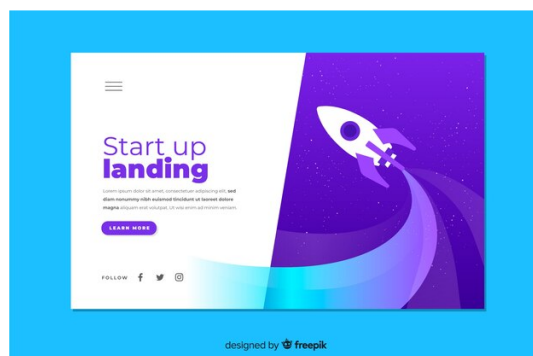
Start up
landing

Lorem ipsum dolor sit amet, consectetuer adipiscing elit, sed diam nonummy nibh euismod tincidunt ut laoreet dolore magna aliquam erat volutpat. Ut wisi enim ad minim veniam.

LEARN MORE

FOLLOW

designed by freepik